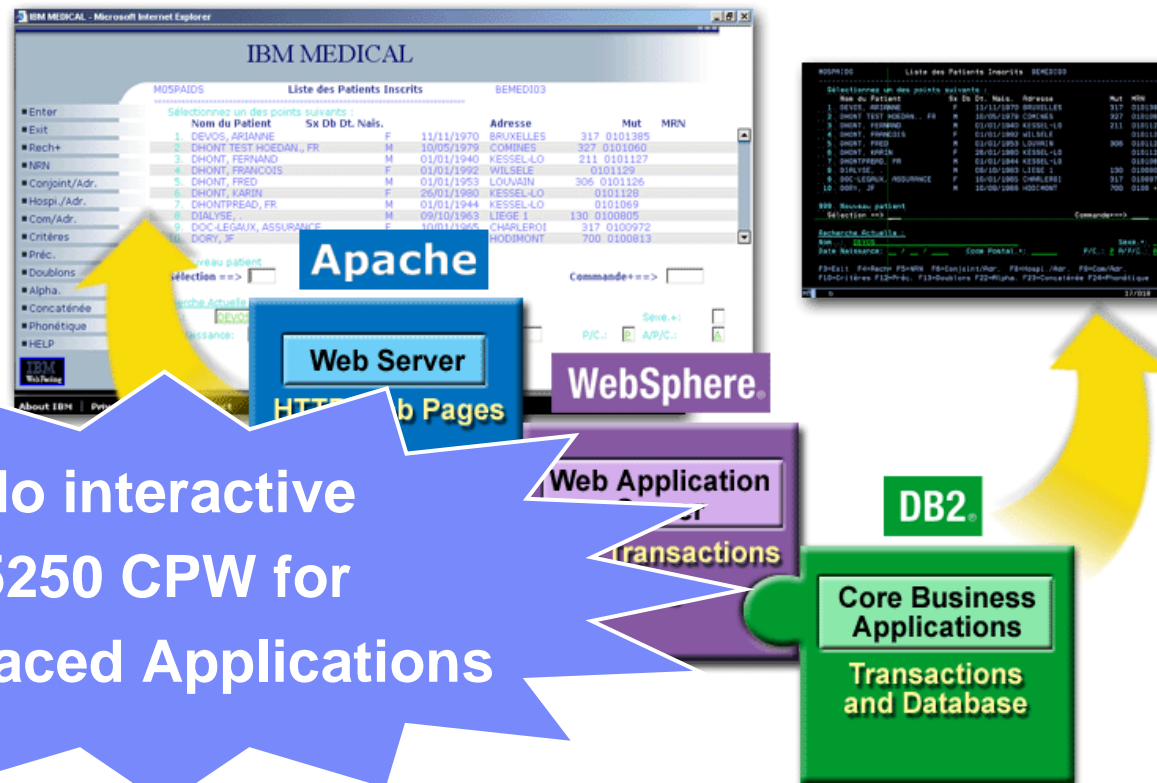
IBM MEDICAL - Microsoft Internet Explorer

IBM MEDICAL

M05PAIDS Liste des Patients Inscrits BEMEDI03

Sélectionnez un des points suivants :

| | Nom du Patient | Sx | Db Dt. Nais. | Adresse | Mut | MRN |
|---|---|---|---|---|---|---|
| 1. | DEVOS, ARIANNE | F | 11/11/1970 | BRUXELLES | 317 | 0101385 |
| 2. | DHONT TEST HOEDAN., FR | M | 10/05/1979 | COMINES | 327 | 0101060 |
| 3. | DHONT, FERNAND | M | 01/01/1940 | KESSEL-LO | 211 | 0101127 |
| 4. | DHONT, FRANCOIS | F | 01/01/1992 | WILSELE | | 0101129 |
| 5. | DHONT, FRED | M | 01/01/1953 | LOUVAIN | 306 | 0101126 |
| 6. | DHONT, KARIN | F | 26/01/1980 | KESSEL-LO | | 0101128 |
| 7. | DHONTPREAD, FR | M | 01/01/1944 | KESSEL-LO | | 0101069 |
| 8. | DIALYSE, . | M | 09/10/1963 | LIEGE 1 | 130 | 0100805 |
| 9. | DOC-LEGAUX, ASSURANCE | F | 10/01/1965 | CHARLEROI | 317 | 0100972 |
| 10. | DORY, JF | | | HODIMONT | 700 | 0100813 |

Enter
Exit
Rech+
NRN
Conjoint/Adr.
Hospi./Adr.
Com/Adr.
Critères
Préc.
Doublons
Alpha.
Concaténée
Phonétique
HELP

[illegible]veau patient
Sélection ==>
Commande+==>
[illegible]rche Actuelle
DEVOS
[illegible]issance:
Sexe.+:
P/C.: A/P/C.:

About IBM | Priv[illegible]

M05PAIDS Liste des Patients Inscrits BEMEDI03

Apache

Web Server

HTTP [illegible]b Pages

WebSphere.

Web Application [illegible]

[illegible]ransactions

DB2.

Core Business Applications

Transactions and Database

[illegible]o interactive
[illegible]5250 CPW for
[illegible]aced Applications